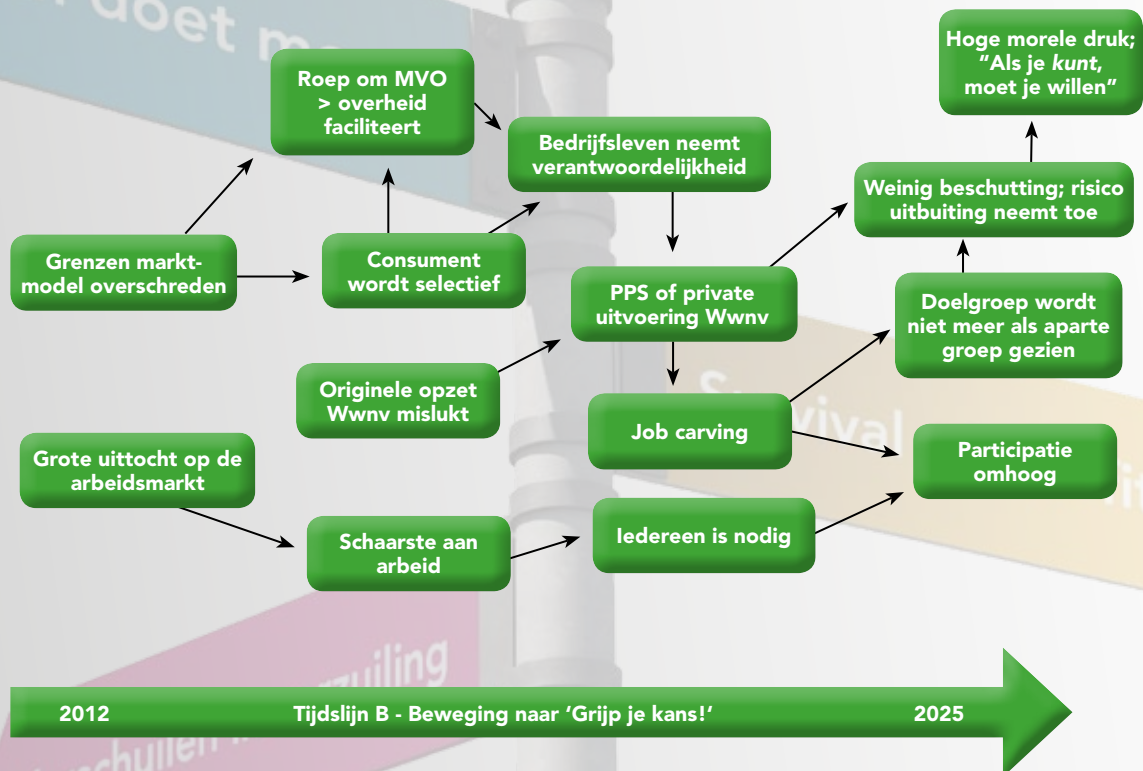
doet m

Grenzen marktmodel overschreden

Roep om MVO > overheid faciliteert

Consument wordt selectief

Bedrijfsleven neemt verantwoordelijkheid

PPS of private uitvoering Wwnv

Originele opzet Wwnv mislukt

Job carving

Weinig beschutting; risico uitbuiting neemt toe

Hoge morele druk; "Als je *kunt*, moet je willen"

Doelgroep wordt niet meer als aparte groep gezien

Participatie omhoog

Grote uittocht op de arbeidsmarkt

Schaarste aan arbeid

Iedereen is nodig

Survival

zuiling

schuilen

2012 Tijdslijn B - Beweging naar 'Grijp je kans!' 2025